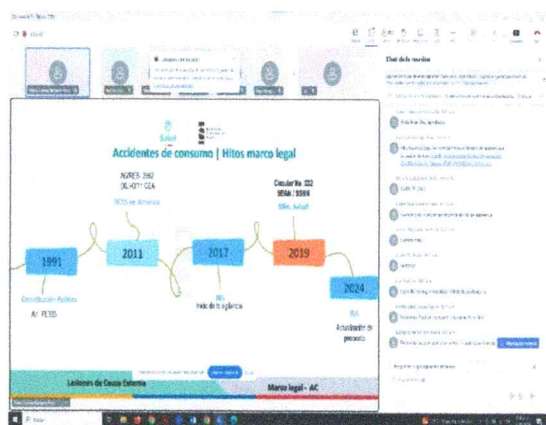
Salud

Accidentes de consumo | Hitos marco legal

Circular No 332
SESM / 5886
Min. Salud

RCSS en América

1991

2011

2017

2019

2024

Constitución Política
Art. RCSS

Inicio de la vigilancia

Actualización de protocolo

Lesiones de Causa Externa

Marco legal - AC

Chat de la reunión